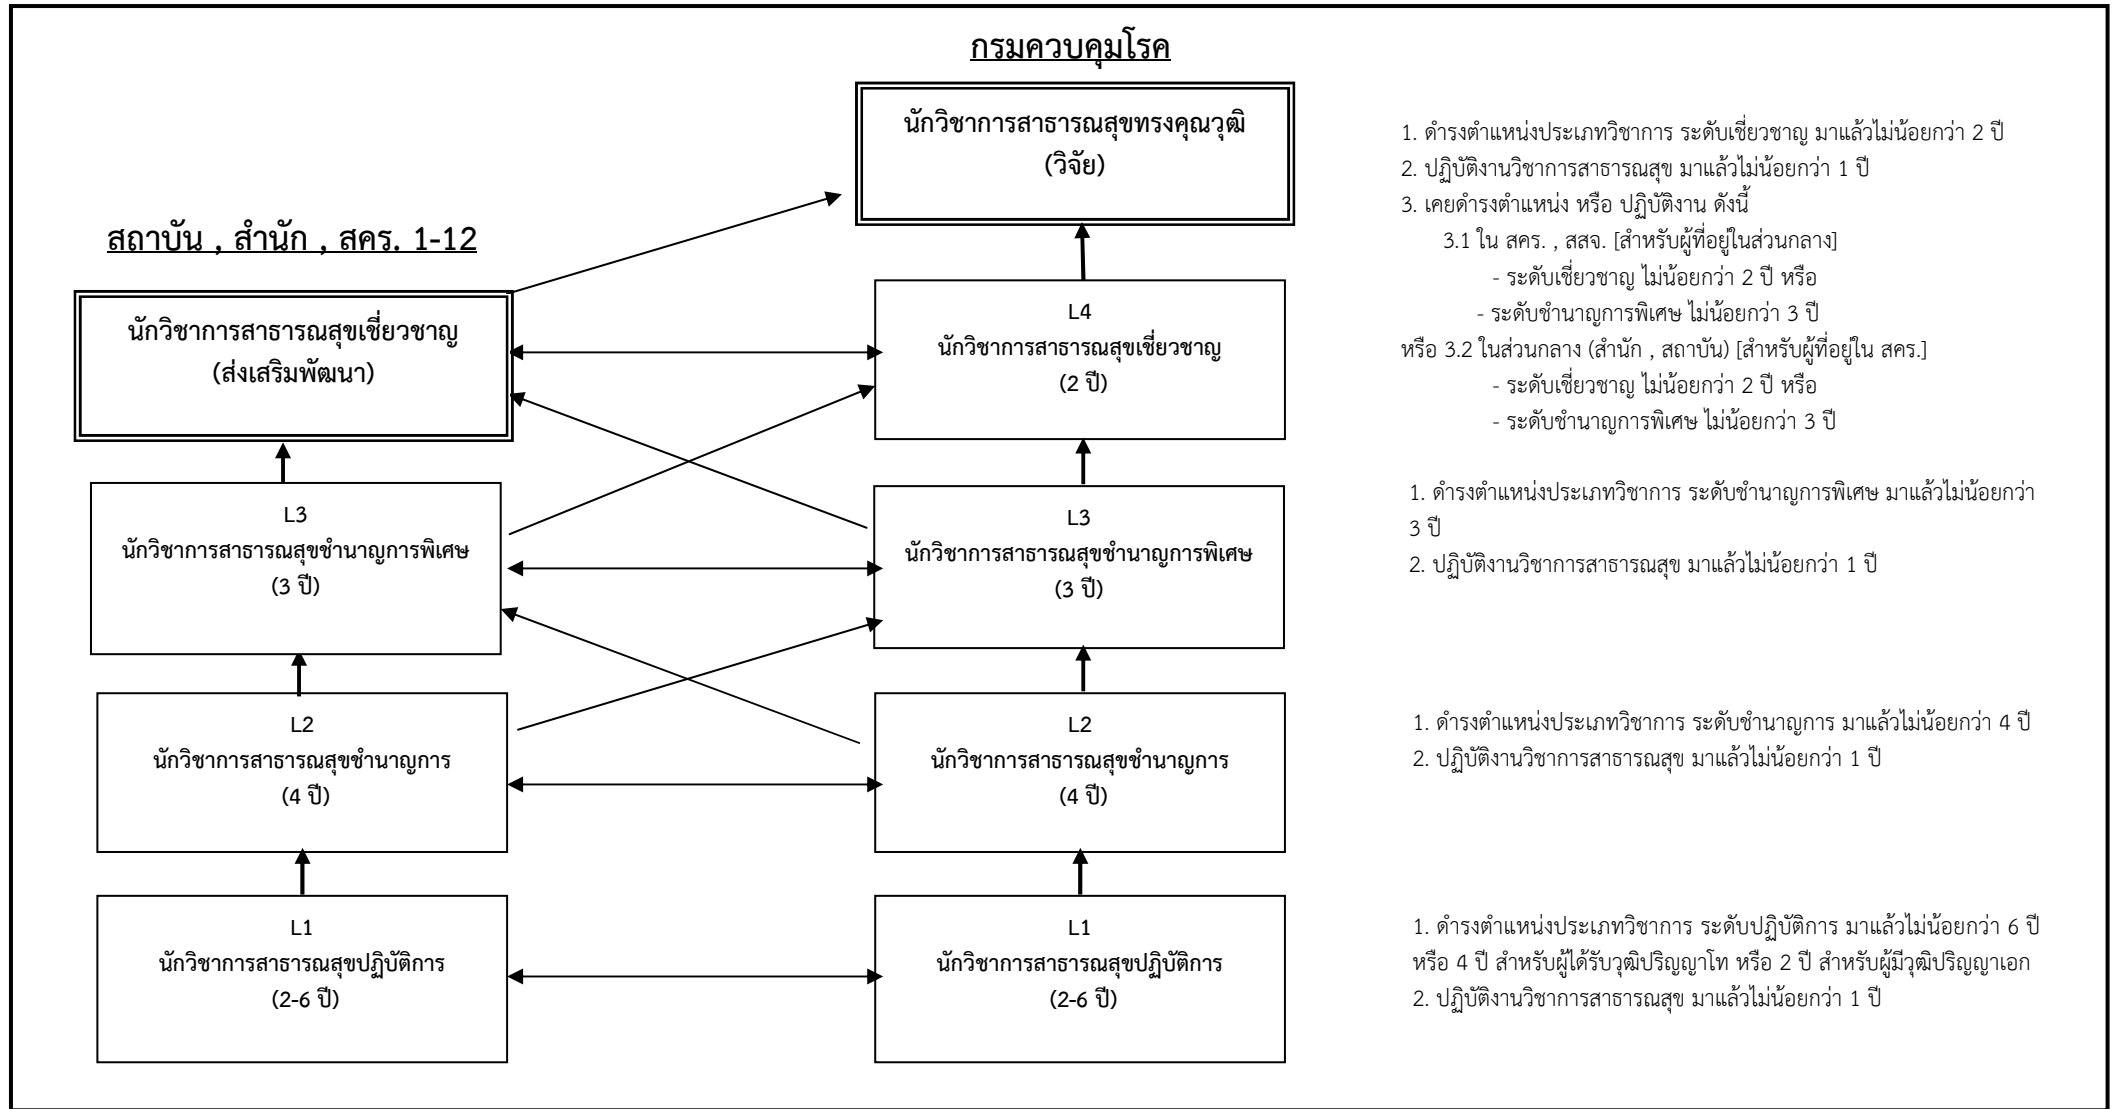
กรมควบคุมโรค

นักวิชาการสาธารณสุขทรงคุณวุฒิ
(วิจัย)

1. ดำรงตำแหน่งประเภทวิชาการ ระดับเชี่ยวชาญ มาแล้วไม่น้อยกว่า 2 ปี
2. ปฏิบัติงานวิชาการสาธารณสุข มาแล้วไม่น้อยกว่า 1 ปี
3. เคยดำรงตำแหน่ง หรือ ปฏิบัติงาน ดังนี้
3.1 ใน สคร. , สสจ. [สำหรับผู้ที่อยู่ในส่วนกลาง]
- ระดับเชี่ยวชาญ ไม่น้อยกว่า 2 ปี หรือ
- ระดับชำนาญการพิเศษ ไม่น้อยกว่า 3 ปี
หรือ 3.2 ในส่วนกลาง (สำนัก , สถาบัน) [สำหรับผู้ที่อยู่ใน สคร.]
- ระดับเชี่ยวชาญ ไม่น้อยกว่า 2 ปี หรือ
- ระดับชำนาญการพิเศษ ไม่น้อยกว่า 3 ปี

สถาบัน , สำนัก , สคร. 1-12

นักวิชาการสาธารณสุขเชี่ยวชาญ
(ส่งเสริมพัฒนา)

L4
นักวิชาการสาธารณสุขเชี่ยวชาญ
(2 ปี)

L3
นักวิชาการสาธารณสุขชำนาญการพิเศษ
(3 ปี)

L3
นักวิชาการสาธารณสุขชำนาญการพิเศษ
(3 ปี)

1. ดำรงตำแหน่งประเภทวิชาการ ระดับชำนาญการพิเศษ มาแล้วไม่น้อยกว่า 3 ปี
2. ปฏิบัติงานวิชาการสาธารณสุข มาแล้วไม่น้อยกว่า 1 ปี

L2
นักวิชาการสาธารณสุขชำนาญการ
(4 ปี)

L2
นักวิชาการสาธารณสุขชำนาญการ
(4 ปี)

1. ดำรงตำแหน่งประเภทวิชาการ ระดับชำนาญการ มาแล้วไม่น้อยกว่า 4 ปี
2. ปฏิบัติงานวิชาการสาธารณสุข มาแล้วไม่น้อยกว่า 1 ปี

L1
นักวิชาการสาธารณสุขปฏิบัติการ
(2-6 ปี)

L1
นักวิชาการสาธารณสุขปฏิบัติการ
(2-6 ปี)

1. ดำรงตำแหน่งประเภทวิชาการ ระดับปฏิบัติการ มาแล้วไม่น้อยกว่า 6 ปี หรือ 4 ปี สำหรับผู้ได้รับวุฒิปริญญาโท หรือ 2 ปี สำหรับผู้มีวุฒิปริญญาเอก
2. ปฏิบัติงานวิชาการสาธารณสุข มาแล้วไม่น้อยกว่า 1 ปี